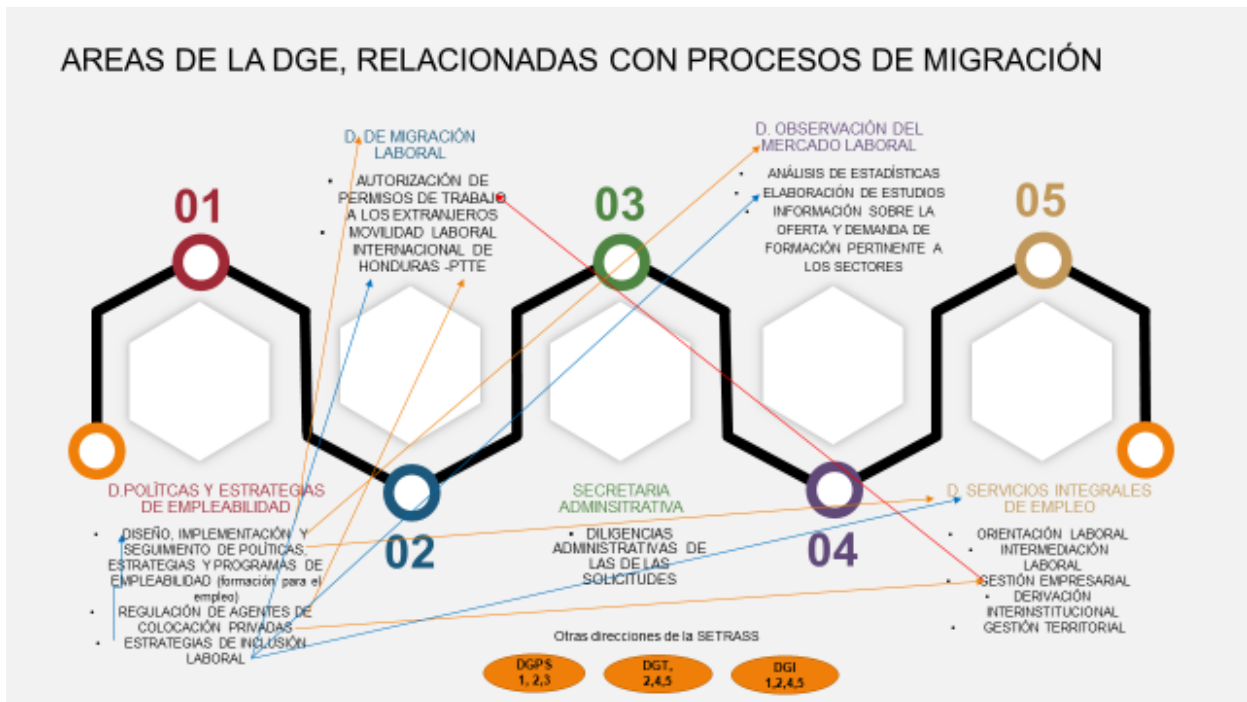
AREAS DE LA DGE, RELACIONADAS CON PROCESOS DE MIGRACIÓN

01

D.POLÍTCAS Y ESTRATEGIAS DE EMPLEABILIDAD

- DISEÑO, IMPLEMENTACIÓN Y SEGUIMIENTO DE POLÍTICAS, ESTRATEGIAS Y PROGRAMAS DE EMPLEABILIDAD (formación para el empleo)
- REGULACIÓN DE AGENTES DE COLOCACIÓN PRIVADAS
- ESTRATEGIAS DE INCLUSIÓN LABORAL

D. DE MIGRACIÓN LABORAL

- AUTORIZACIÓN DE PERMISOS DE TRABAJO A LOS EXTRANJEROS
- MOVILIDAD LABORAL INTERNACIONAL DE HONDURAS -PTTE

02

03

SECRETARIA ADMINSITRATIVA

- DILIGENCIAS ADMINISTRATIVAS DE LAS DE LAS SOLICITUDES

D. OBSERVACIÓN DEL MERCADO LABORAL

- ANÁLISIS DE ESTADÍSTICAS
- ELABORACIÓN DE ESTUDIOS
- INFORMACIÓN SOBRE LA OFERTA Y DEMANDA DE FORMACIÓN PERTINENTE A LOS SECTORES

04

05

D. SERVICIOS INTEGRALES DE EMPLEO

- ORIENTACIÓN LABORAL
- INTERMEDIACIÓN LABORAL
- GESTIÓN EMPRESARIAL
- DERIVACIÓN INTERINSTITUCIONAL
- GESTIÓN TERRITORIAL

Otras direcciones de la SETRASS

DGPS 1, 2,3

DGT, 2,4,5

DGI 1,2,4,5